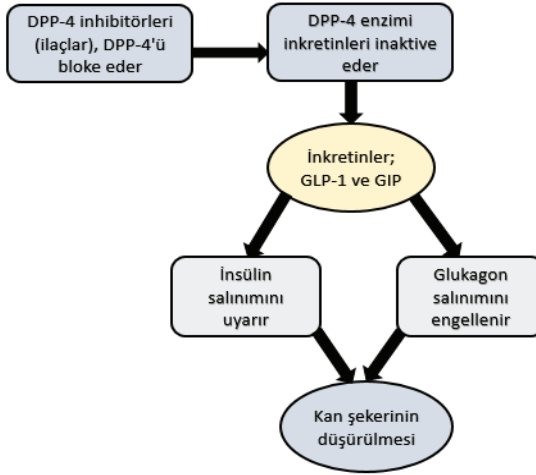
DPP-4 inhibitörleri (ilaçlar), DPP-4'ü bloke eder

DPP-4 enzimi inkretinleri inaktive eder

İnkretinler; GLP-1 ve GIP

İnsülin salınımını uyarır

Glukagon salınımını engellenir

Kan şekerinin düşürülmesi